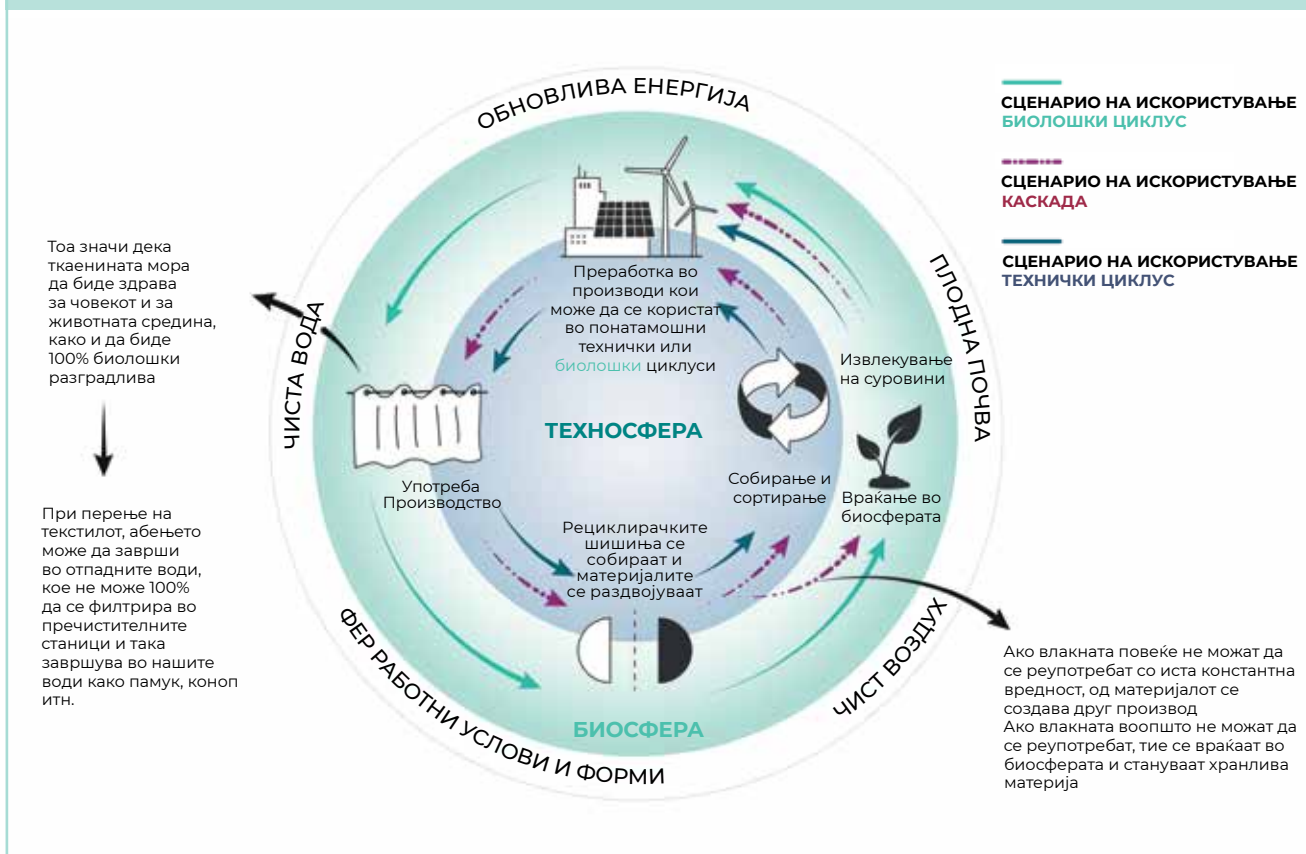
ОБНОВЛИВА ЕНЕРГИЈА

СЦЕНАРИО НА ИСКОРИСТУВАЊЕ
БИОЛОШКИ ЦИКЛУС

СЦЕНАРИО НА ИСКОРИСТУВАЊЕ
КАСКАДА

СЦЕНАРИО НА ИСКОРИСТУВАЊЕ
ТЕХНИЧКИ ЦИКЛУС

Тоа значи дека ткаенината мора да биде здрава за човекот и за животната средина, како и да биде 100% биолошки разградлива

ЧИСТА ВОДА

Преработка во производи кои може да се користат во понатамошни технички или биолошки циклуси

ПЛОДНА ПОЧВА

Извлекување на суровини

ТЕХНОСФЕРА

При перење на текстилот, абењето може да заврши во отпадните води, кое не може 100% да се филтрира во пречистителните станици и така завршува во нашите води како памук, коноп итн.

Употреба
Производство

Собирање и сортирање

Враќање во биосферата

Рециклирачките шишиња се собираат и материјалите се раздвојуваат

ФЕР РАБОТНИ УСЛОВИ И ФОРМИ

БИОСФЕРА

ЧИСТ ВОЗДУХ

Ако влакната повеќе не можат да се реупотребат со иста константна вредност, од материјалот се создава друг производ
Ако влакната воопшто не можат да се реупотребат, тие се враќаат во биосферата и стануваат хранлива материја